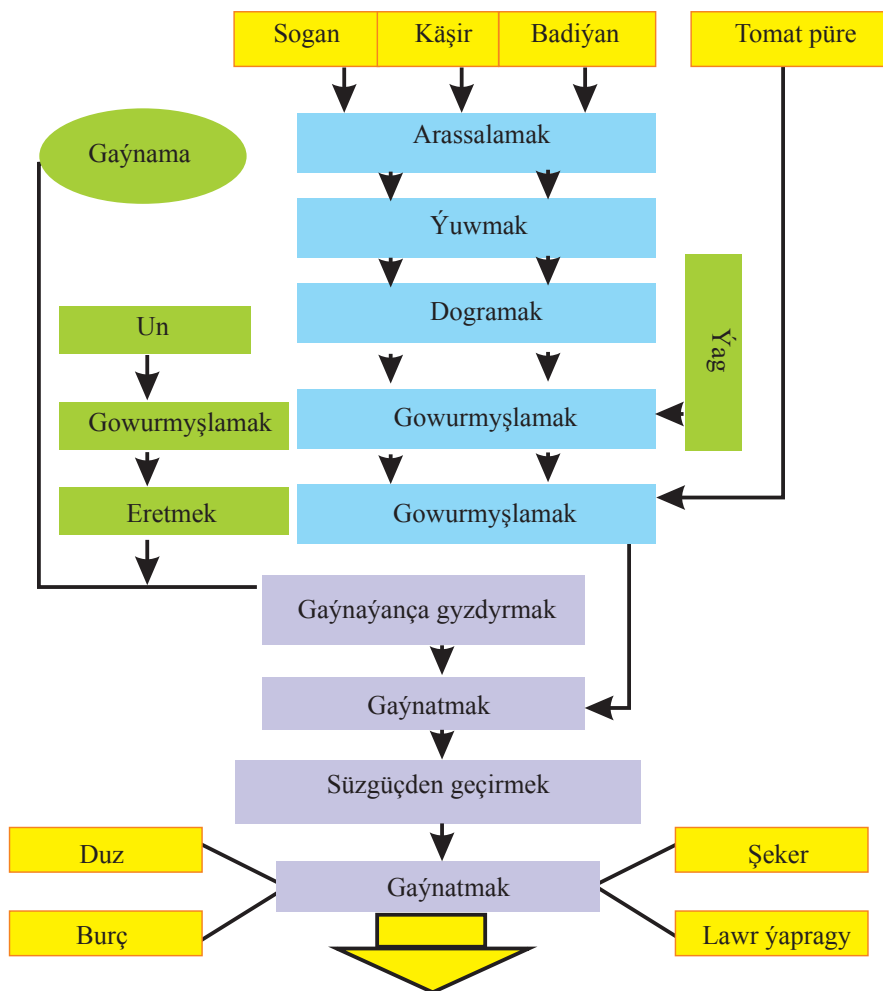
Sogan
Käşir
Badiýan
Tomat püre

Gaýnama

Arassalamak
Ýuwmak
Dogramak

Ýag

Un
Gowurmyşlamak
Eretmek

Gowurmyşlamak
Gowurmyşlamak

Gaýnaýança gyzdyrmak
Gaýnatmak
Süzgüçden geçirmek

Duz
Burç
Gaýnatmak
Şeker
Lawr ýapragy